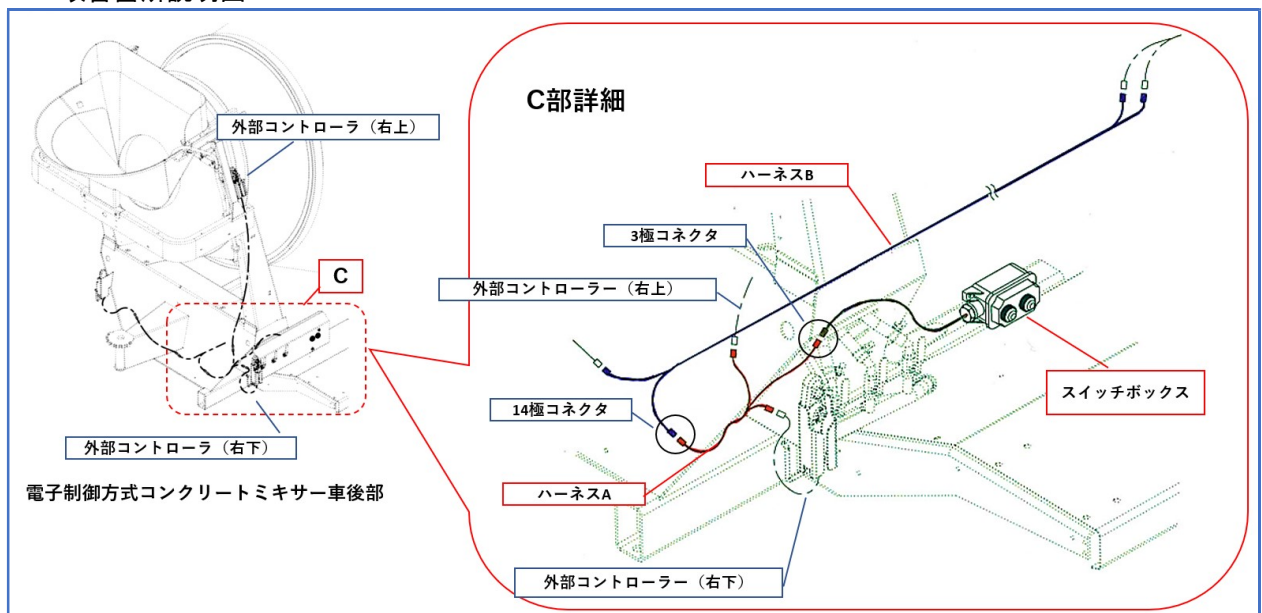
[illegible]

外部コントローラ（右上）

C

外部コントローラ（右下）

電子制御方式コンクリートミキサー車後部

C部詳細

ハーネスB

3極コネクタ

外部コントローラー（右上）

スイッチボックス

14極コネクタ

ハーネスA

外部コントローラー（右下）